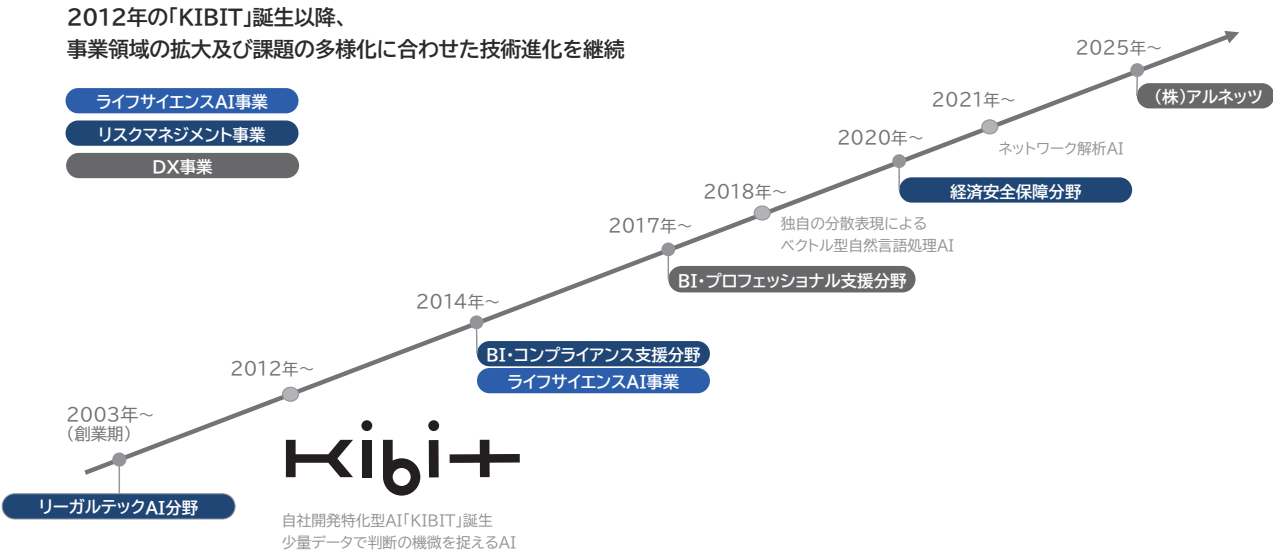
2012年の「KIBIT」誕生以降、
事業領域の拡大及び課題の多様化に合わせた技術進化を継続

ライフサイエンスAI事業
リスクマネジメント事業
DX事業

2025年～
(株)アルネッツ

2021年～
ネットワーク解析AI

2020年～
経済安全保障分野

2018年～
独自の分散表現による
ベクトル型自然言語処理AI

2017年～
BI・プロフェッショナル支援分野

2014年～
BI・コンプライアンス支援分野
ライフサイエンスAI事業

2012年～

KIBIT
自社開発特化型AI「KIBIT」誕生
少量データで判断の機微を捉えるAI

2003年～
(創業期)
リーガルテックAI分野